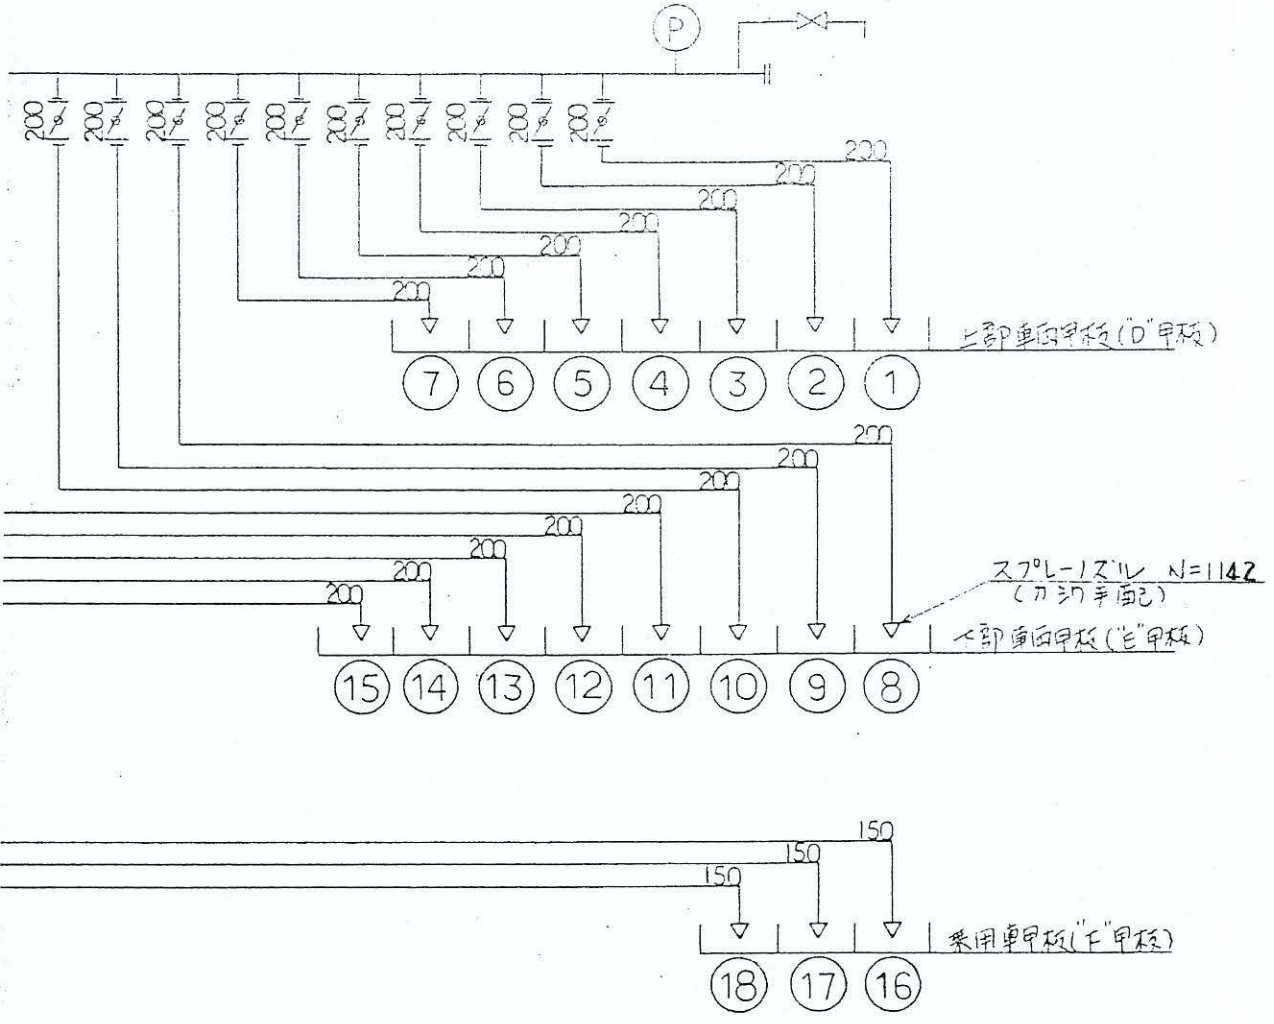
P

200 200 200 200 200 200 200 200 200 200

200
200
200
200
200
200
200

上部車両甲板("D"甲板)

7 6 5 4 3 2 1

200
200
200
200
200
200
200
200

スプレーノズル N=1142
(カシワ手配)

下部車両甲板("E"甲板)

15 14 13 12 11 10 9 8

150
150
150

乗用車甲板("F"甲板)

18 17 16